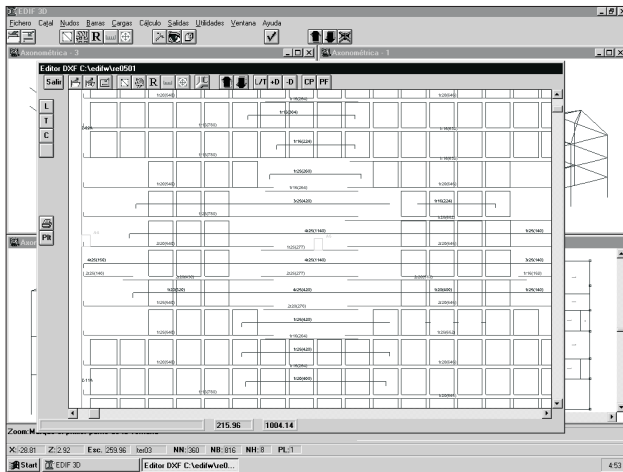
EDIF 3D
Fichero Cajal Nudos Barras Cargas Cálculo Salidas Utilidades Ventana Ayuda
Axonométrica - 3
Axonométrica - 1
Editor DXF C:\edif\w\ce0501
Salir
L
T
C
Plt
L/T +D -D CP PF
1r16(204)
1r16(224)
1r25(260)
3r25(424)
1r16(224)
4r25(1140)
4r25(1140)
5r25(140)
3r20(420)
4r25(420)
5r25(140)
1r20(420)
1r20(420)
1r20(400)
215.96
1004.14
Zoom: Marque el primer punto de la ventana
X: -28.81 Z: 2.92 Esc. 259.96 ter03 NN: 360 NB: 816 NH: 8 PL: 1
Start EDIF 3D Editor DXF C:\edif\w\ce0...
4:53